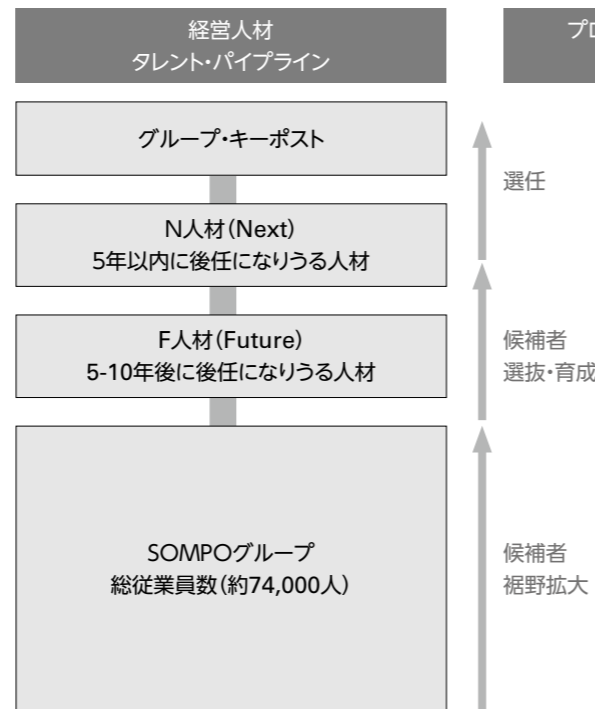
経営人材
タレント・パイプライン

プロ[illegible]

グループ・キーポスト

N人材(Next)
5年以内に後任になりうる人材

F人材(Future)
5-10年後に後任になりうる人材

SOMPOグループ
総従業員数(約74,000人)

選任

候補者
選抜・育成

候補者
裾野拡大